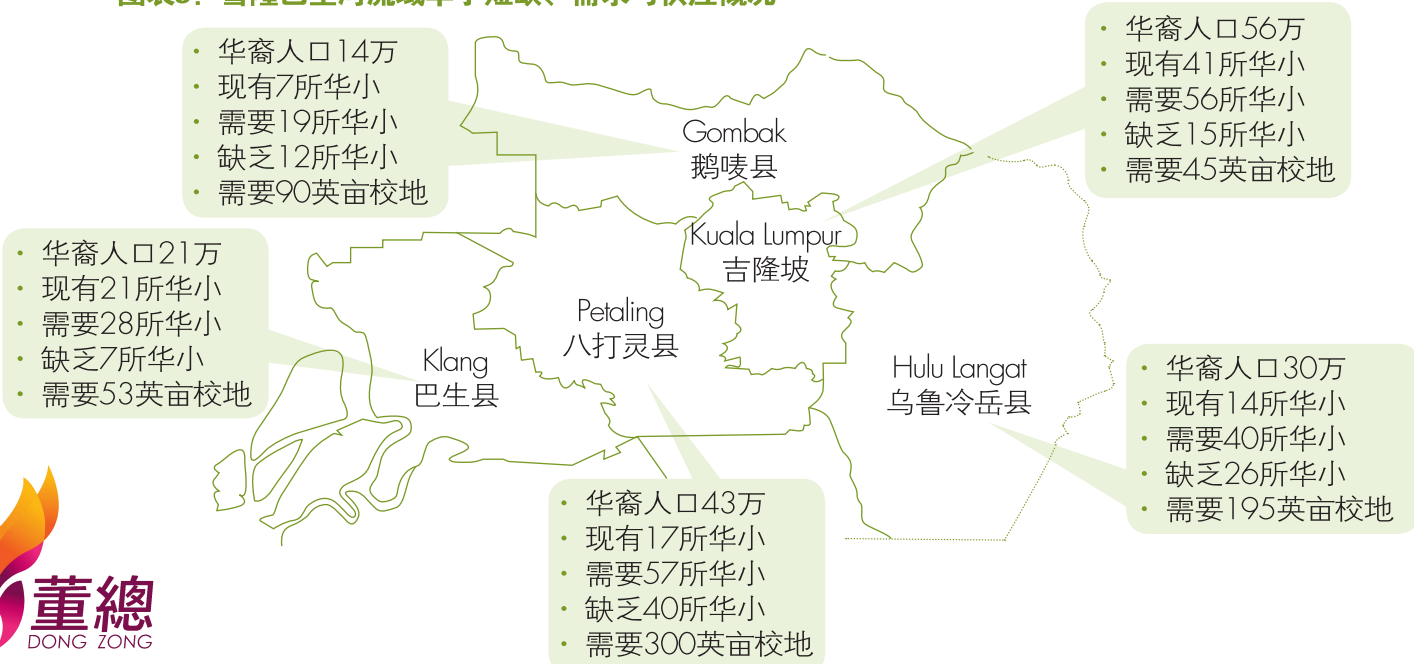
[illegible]

- 华裔人口14万
- 现有7所华小
- 需要19所华小
- 缺乏12所华小
- 需要90英亩校地

Gombak
鹅唛县

- 华裔人口56万
- 现有41所华小
- 需要56所华小
- 缺乏15所华小
- 需要45英亩校地

- 华裔人口21万
- 现有21所华小
- 需要28所华小
- 缺乏7所华小
- 需要53英亩校地

Kuala Lumpur
吉隆坡

Petaling
八打灵县

Klang
巴生县

Hulu Langat
乌鲁冷岳县

- 华裔人口30万
- 现有14所华小
- 需要40所华小
- 缺乏26所华小
- 需要195英亩校地

- 华裔人口43万
- 现有17所华小
- 需要57所华小
- 缺乏40所华小
- 需要300英亩校地

董總
DONG ZONG